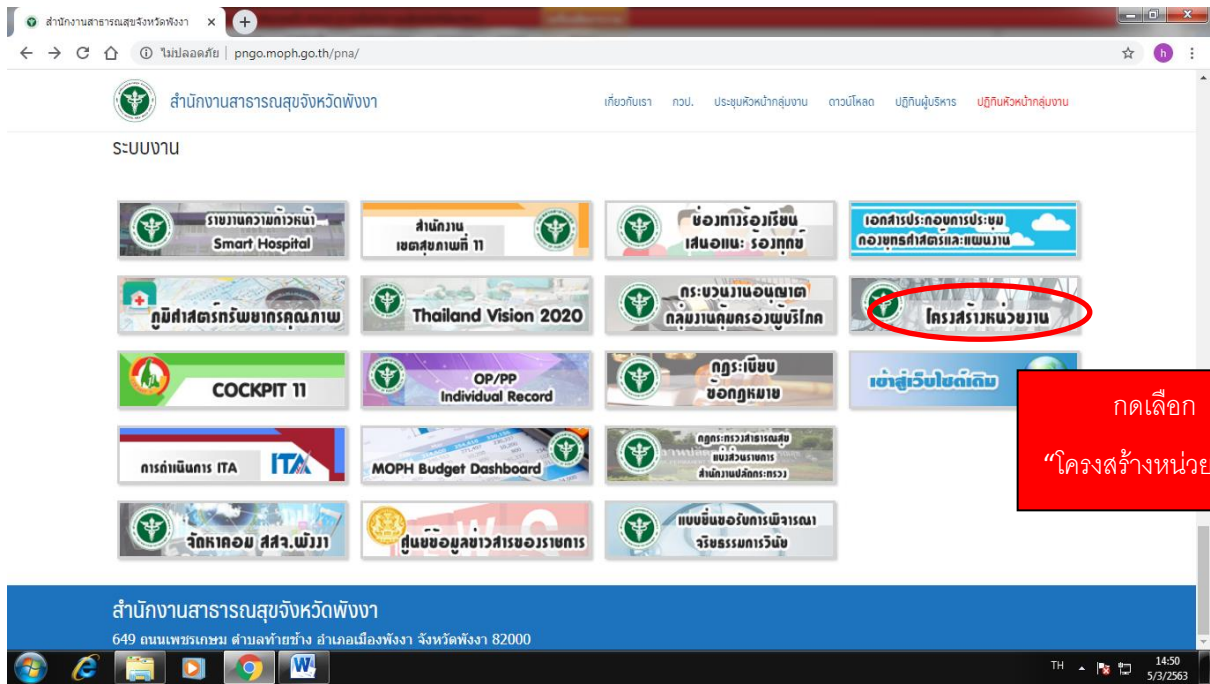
สำนักงานสาธารณสุขจังหวัดพังงา ×

ไม่ปลอดภัย | pngo.moph.go.th/pna/

สำนักงานสาธารณสุขจังหวัดพังงา

เกี่ยวกับเรา กวป. ประชุมหัวหน้ากลุ่มงาน ดาวน์โหลด ปฏิทินผู้บริหาร ปฏิทินหัวหน้ากลุ่มงาน

ระบบงาน

รายงานความก้าวหน้า Smart Hospital

สำนักงานเขตสุขภาพที่ 11

ช่องทางร้องเรียน เสนอแนะ ร้องทุกข์

เอกสารประกอบการประชุม กองยุทธศาสตร์และแผนงาน

ภูมิศาสตร์ทรัพยากรคุณภาพ

Thailand Vision 2020

กระบวนงานอนุญาต กลุ่มงานคุ้มครองผู้บริโภค

โครงสร้างหน่วยงาน

COCKPIT 11

OP/PP Individual Record

กฎระเบียบ ข้อกฎหมาย

เข้าสู่เว็บไซต์เดิม

กดเลือก

“โครงสร้างหน่วย

การดำเนินการ ITA

ITA

MOPH Budget Dashboard

กฎกระทรวงสาธารณสุข แบ่งส่วนราชการ สำนักงานปลัดกระทรวง

จัดหาคอม สสจ.พังงา

ศูนย์ข้อมูลข่าวสารของราชการ

แบบยื่นขอรับการพิจารณา จริยธรรมการวิจัย

สำนักงานสาธารณสุขจังหวัดพังงา

649 ถนนเพชรเกษม ตำบลท้ายช้าง อำเภอเมืองพังงา จังหวัดพังงา 82000

TH 14:50 5/3/2563